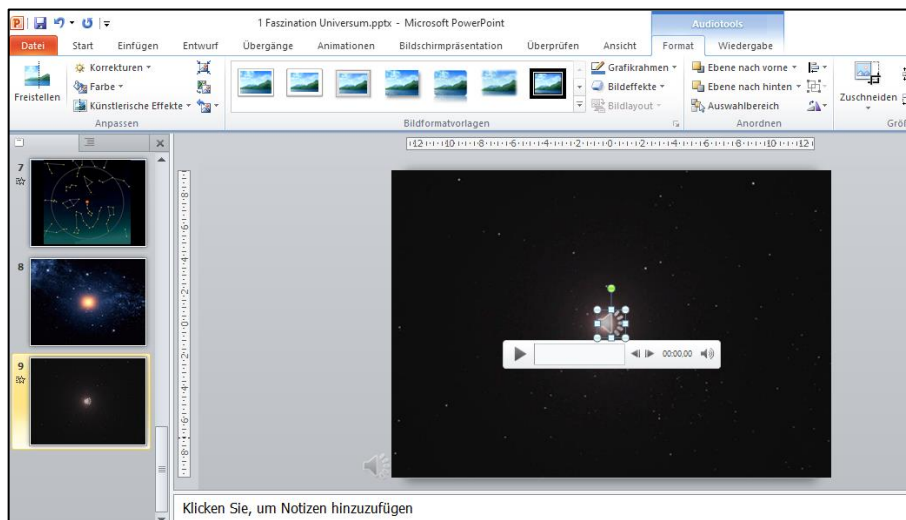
1 Faszination Universum.pptx - Microsoft PowerPoint

Audiotools

Datei Start Einfügen Entwurf Übergänge Animationen Bildschirmpräsentation Überprüfen Ansicht Format Wiedergabe

Freistellen

Korrekturen ▾
Farbe ▾
Künstlerische Effekte ▾

Anpassen

Bildformatvorlagen

Grafikrahmen ▾
Bildeffekte ▾
Bildlayout ▾

Ebene nach vorne ▾
Ebene nach hinten ▾
Auswahlbereich

Anordnen

Zuschneiden

Größ

7

8

9

12 · 10 · 8 · 6 · 4 · 2 · 0 · 2 · 4 · 6 · 8 · 10 · 12

8 · 6 · 4 · 2 · 0 · 2 · 4 · 6 · 8

00:00,00

Klicken Sie, um Notizen hinzuzufügen